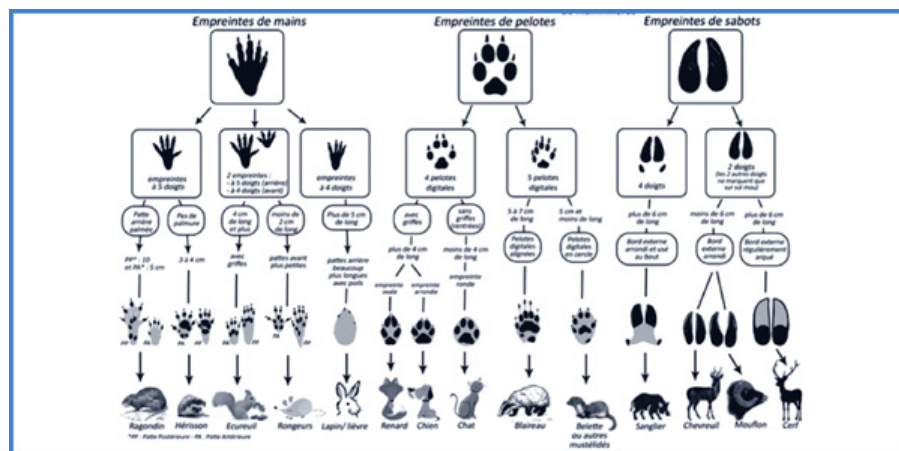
Empreintes de mains

Empreintes de pelotes

Empreintes de sabots

empreintes à 5 doigts

2 empreintes : - à 5 doigts (arrière) - à 4 doigts (avant)

empreintes à 4 doigts

4 pelotes digitales

5 pelotes digitales

4 doigts

2 doigts (les 2 autres doigts ne marquent que sur sol mou)

Patte arrière palmée

Pas de palmure

4 cm de long et plus

moins de 2 cm de long

Plus de 5 cm de long

avec griffes

sans griffes (rétractées)

5 à 7 cm de long

5 cm et moins de long

plus de 6 cm de long

moins de 6 cm de long

plus de 6 cm de long

PP* : 10 et PA* : 5 cm

3 à 4 cm

avec griffes

pattes avant plus petites

pattes arrière beaucoup plus longues avec poils

plus de 4 cm de long

moins de 4 cm de long

Pelotes digitales alignées

Pelotes digitales en cercle

Bord externe arrondi et usé au bout

Bord externe arrondi

Bord externe régulièrement arqué

empreinte ovale

empreinte arrondie

empreinte ronde

Ragondin

Hérisson

Ecureuil

Rongeurs

Lapin/ lièvre

Renard

Chien

Chat

Blaireau

Belette ou autres mustélidés

Sanglier

Chevreuil

Mouflon

Cerf

*PP : Patte Postérieure - PA : Patte Antérieure